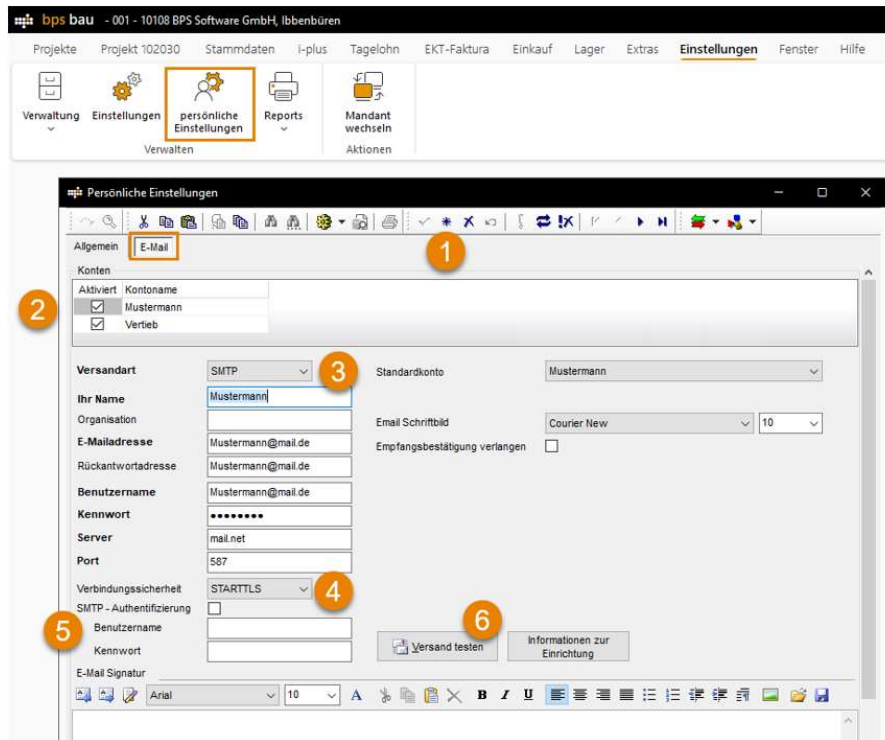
bps bau - 001 - 10108 BPS Software GmbH, Ibbenbüren

Projekte Projekt 102030 Stammdaten i-plus Tagelohn EKT-Faktura Einkauf Lager Extras Einstellungen Fenster Hilfe

Verwaltung Einstellungen persönliche Einstellungen Reports Mandant wechseln
Verwalten Aktionen

Persönliche Einstellungen

Allgemein E-Mail

1

Konten

| Aktiviert | Kontoname |
|---|---|
| ☑ | Mustermann |
| ☑ | Vertieb |

2

Versandart SMTP 3
Ihr Name Mustermann
Organisation
E-Mailadresse Mustermann@mail.de
Rückantwortadresse Mustermann@mail.de
Benutzername Mustermann@mail.de
Kennwort ••••••••
Server mail.net
Port 587
Verbindungssicherheit STARTTLS 4
SMTP - Authentifizierung
5 Benutzername
Kennwort

Standardkonto Mustermann
Email Schriftbild Courier New 10
Empfangsbestätigung verlangen

6
Versand testen
Informationen zur Einrichtung

E-Mail Signatur
Arial 10